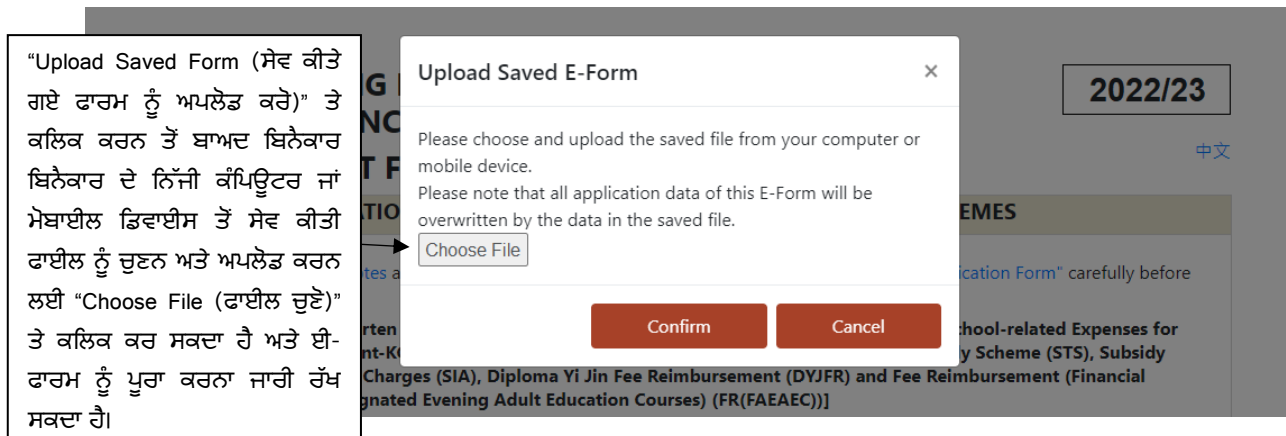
"Upload Saved Form (ਸੇਵ ਕੀਤੇ ਗਏ ਫਾਰਮ ਨੂੰ ਅਪਲੋਡ ਕਰੋ)" ਤੇ ਕਲਿਕ ਕਰਨ ਤੋਂ ਬਾਅਦ ਬਿਨੈਕਾਰ ਬਿਨੈਕਾਰ ਦੇ ਨਿੱਜੀ ਕੰਪਿਊਟਰ ਜਾਂ ਮੋਬਾਈਲ ਡਿਵਾਈਸ ਤੋਂ ਸੇਵ ਕੀਤੀ ਫਾਈਲ ਨੂੰ ਚੁਣਨ ਅਤੇ ਅਪਲੋਡ ਕਰਨ ਲਈ "Choose File (ਫਾਈਲ ਚੁਣੋ)" ਤੇ ਕਲਿਕ ਕਰ ਸਕਦਾ ਹੈ ਅਤੇ ਈ-ਫਾਰਮ ਨੂੰ ਪੂਰਾ ਕਰਨਾ ਜਾਰੀ ਰੱਖ ਸਕਦਾ ਹੈ।

G
NC
T F
2022/23
中文
ATIO
EMES
tes a
ication Form" carefully before
rten
chool-related Expenses for
nt-K
y Scheme (STS), Subsidy
Charges (SIA), Diploma Yi Jin Fee Reimbursement (DYJFR) and Fee Reimbursement (Financial
gnated Evening Adult Education Courses) (FR(FAEAEC))]

Upload Saved E-Form
×
Please choose and upload the saved file from your computer or mobile device.
Please note that all application data of this E-Form will be overwritten by the data in the saved file.
Choose File
Confirm
Cancel